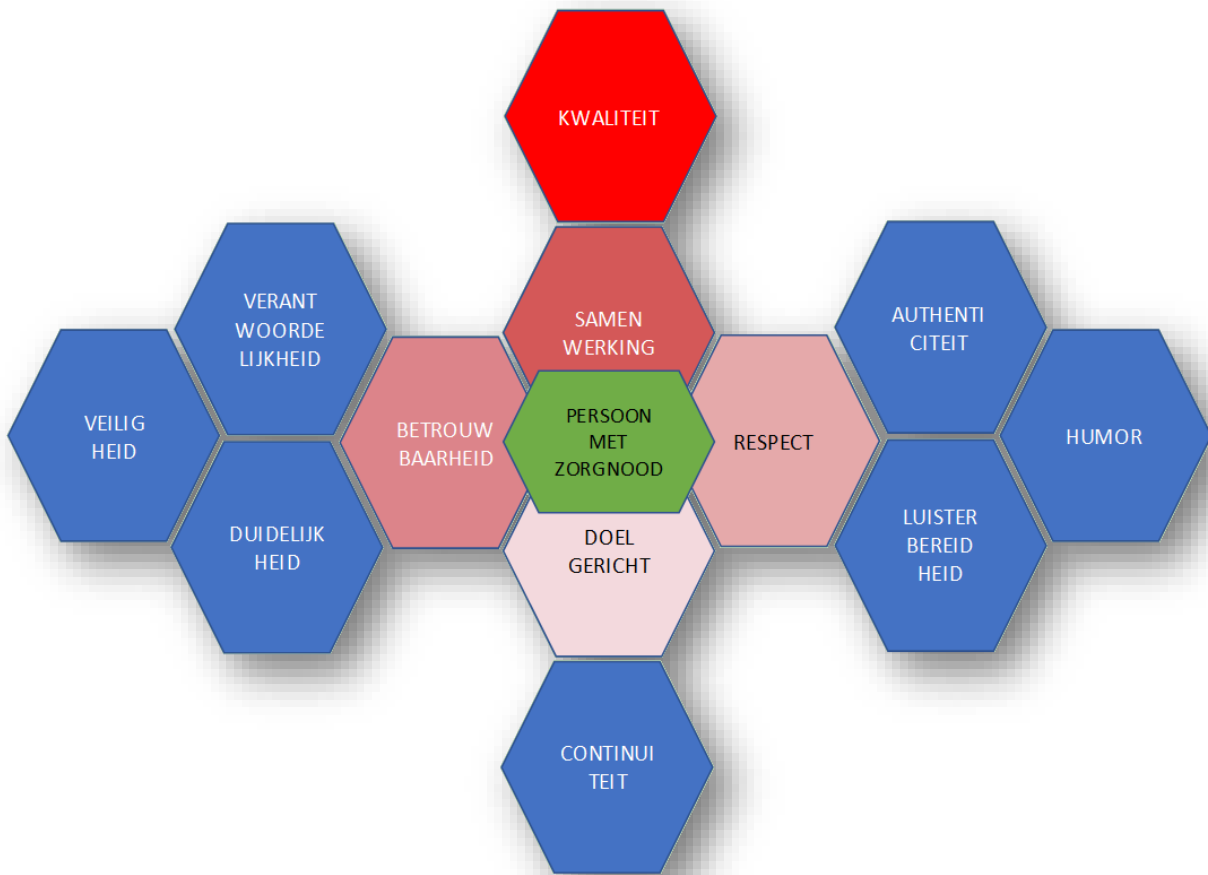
KWALITEIT

VERANT WOORDE LIJKHEID

SAMEN WERKING

AUTHENTI CITEIT

VEILIG HEID

BETROUW BAARHEID

PERSOON MET ZORGNOOD

RESPECT

HUMOR

DUIDELIJK HEID

DOEL GERICHT

LUISTER BEREID HEID

CONTINUI TEIT